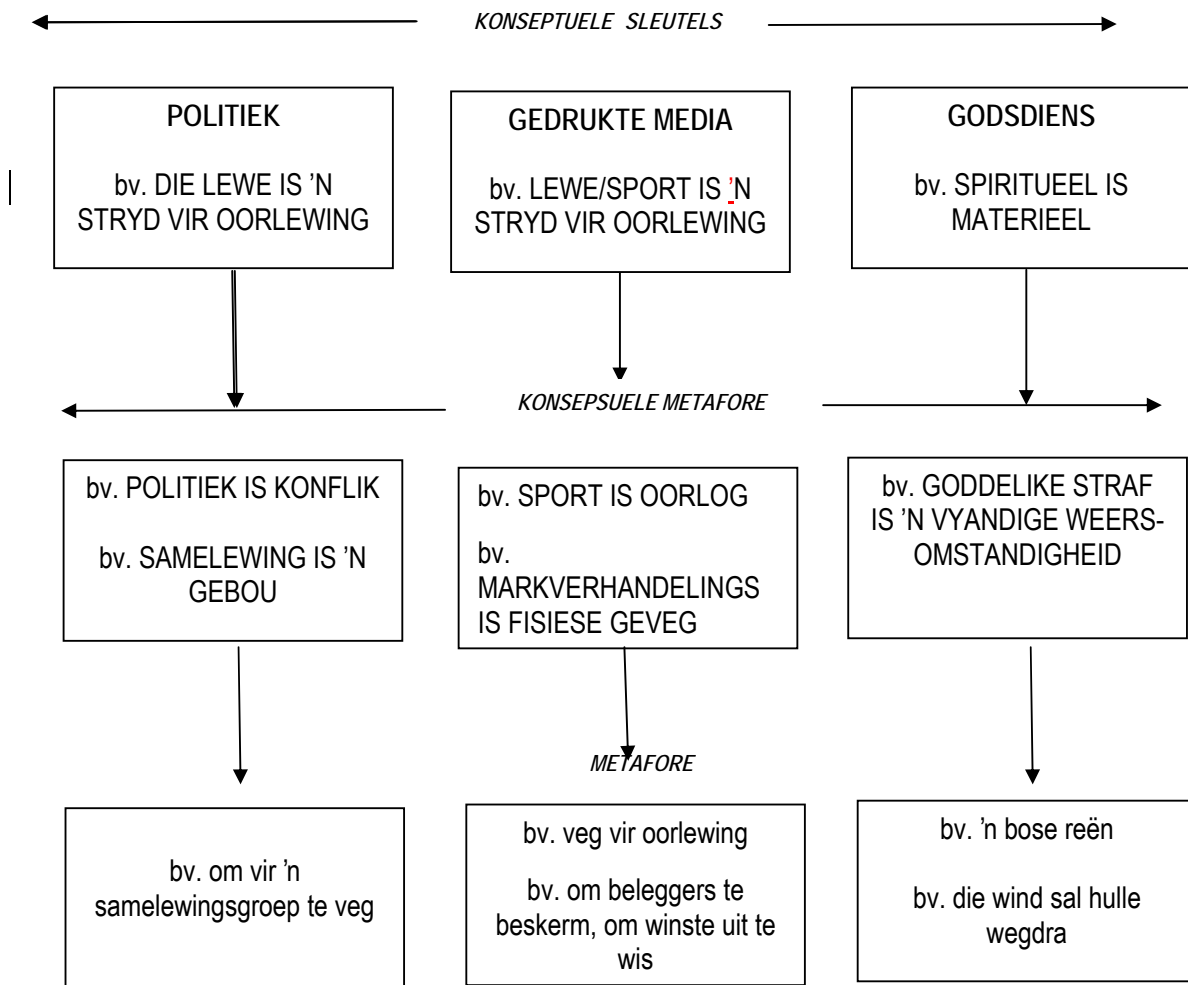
KONSEPTUELE SLEUTELS

POLITIEK

bv. DIE LEWE IS 'N STRYD VIR OORLEWING

GEDRUKTE MEDIA

bv. LEWE/SPORT IS 'N STRYD VIR OORLEWING

GODSDIENS

bv. SPIRITUEEL IS MATERIEEL

KONSEPSUELE METAFORE

bv. POLITIEK IS KONFLIK

bv. SAMELEWING IS 'N GEBOU

bv. SPORT IS OORLOG

bv. MARKVERHANDELINGS IS FISIESE GEVEG

bv. GODDELIKE STRAF IS 'N VYANDIGE WEERSOMSTANDIGHEID

METAFORE

bv. om vir 'n samelewingsgroep te veg

bv. veg vir oorlewing

bv. om beleggers te beskerm, om winste uit te wis

bv. 'n bose reën

bv. die wind sal hulle wegdra